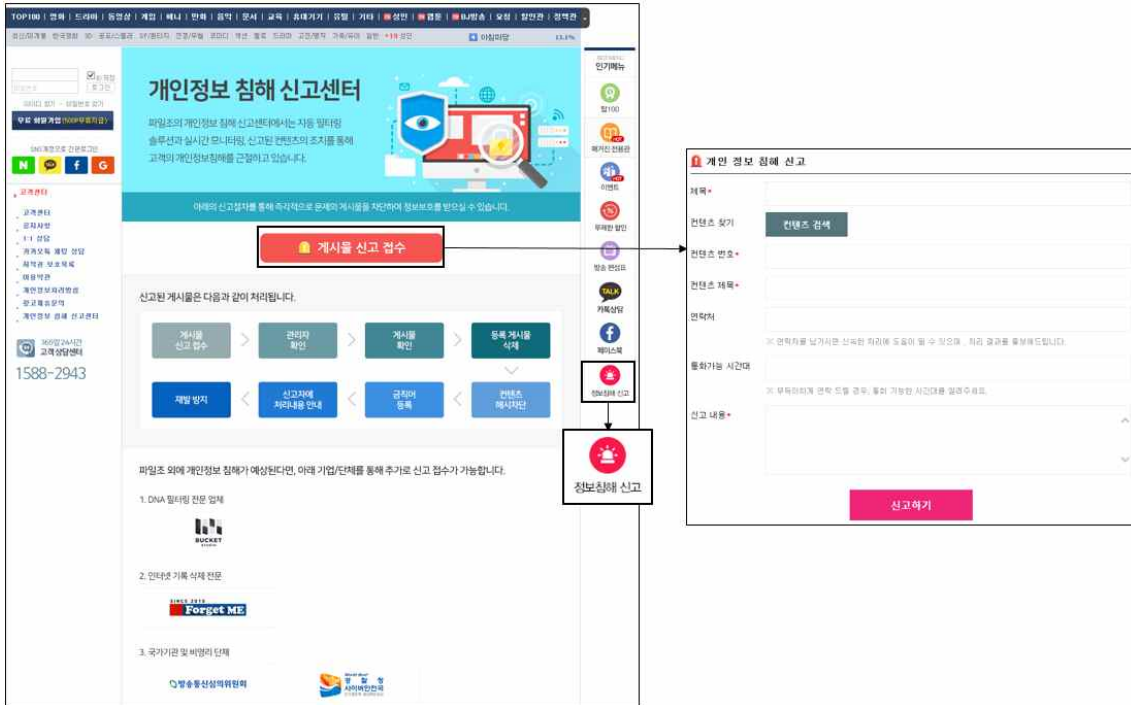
TOP100 | 영화 | 드라마 | 동영상 | 게임 | 애니 | 만화 | 음악 | 문서 | 교육 | 휴대기기 | 유틸 | 기타 | 성인 | 웹툰 | BJ방송 | 요청 | 할인관 | 정액관

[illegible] 아침마당

아이디 찾기 · 비밀번호 찾기
로그인
무료 회원가입
N f G

고객센터
고객센터
공지사항
1:1 상담
저작권 보호 센터
이용약관
개인정보처리방침
광고제휴문의
개인정보 침해 신고센터
365일 24시간 고객상담센터
1588-2943

개인정보 침해 신고센터

파일조의 개인정보 침해 신고센터에서는 자동 필터링 솔루션과 실시간 모니터링, 신고된 컨텐츠의 조치를 통해 고객의 개인정보침해를 근절하고 있습니다.

아래의 신고절차를 통해 즉각적으로 문제의 게시물을 차단하여 정보보호를 받으실 수 있습니다.

게시물 신고 접수

신고된 게시물은 다음과 같이 처리됩니다.

게시물 신고 접수 > 관리자 확인 > 게시물 확인 > 등록 게시물 삭제

재발 방지 < 신고자에게 처리내용 안내 < 금칙어 등록 < 컨텐츠 해시차단

파일조 외에 개인정보 침해가 예상된다면, 아래 기업/단체를 통해 추가로 신고 접수가 가능합니다.

1. DNA 필터링 전문 업체
BUCKET

2. 인터넷 기록 삭제 전문
Forget ME

3. 국가기관 및 비영리 단체
방송통신심의위원회
경찰청 사이버안전국

인기메뉴
탑100
헤지진 전용관
이벤트
무제한 할인
방송 편성표
TALK 카톡상담
페이스북
정보침해 신고

정보침해 신고

개인 정보 침해 신고
제목*
컨텐츠 찾기 컨텐츠 검색
컨텐츠 번호*
컨텐츠 제목*
연락처
※ 연락처를 남겨주시면 신속한 처리에 도움이 될 수 있으며, 처리 결과를 통보해드립니다.
통화가능 시간대
※ 부득이하게 연락 드릴 경우, 통화 가능한 시간대를 알려주세요.
신고 내용*
신고하기